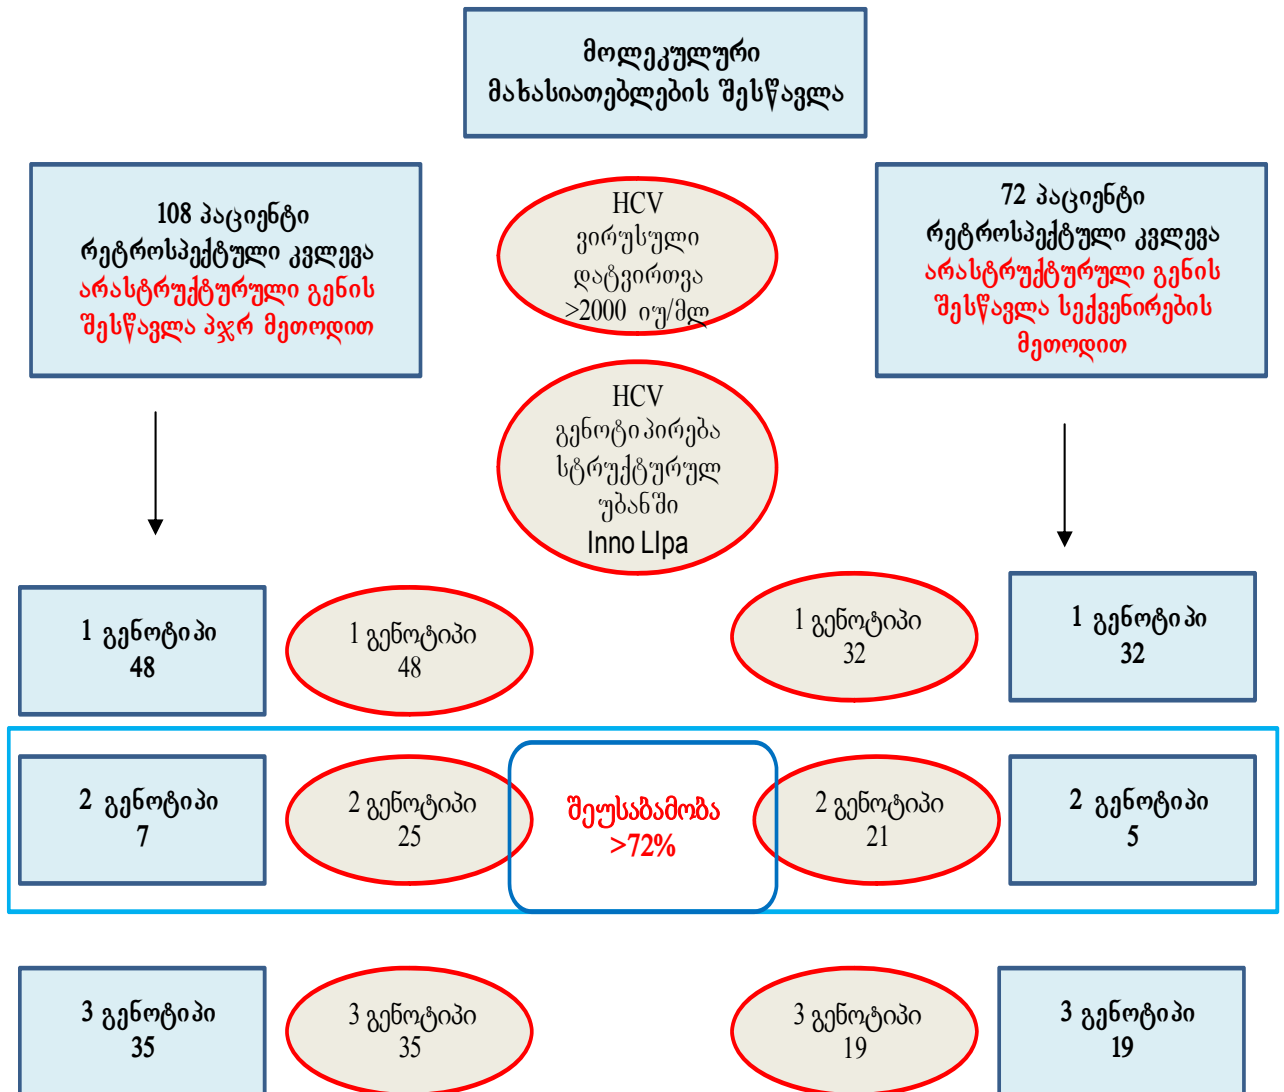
მოლეკულური მახასიათებლების შესწავლა

108 პაციენტი რეტროსპექტული კვლევა არასტრუქტურული გენის შესწავლა პჯრ მეთოდით

HCV ვირუსული დატვირთვა >2000 იუ/მლ

72 პაციენტი რეტროსპექტული კვლევა არასტრუქტურული გენის შესწავლა სექვენირების მეთოდით

HCV გენოტიპირება სტრუქტურულ უბანში Inno LIpa

1 გენოტიპი 48

1 გენოტიპი 48

1 გენოტიპი 32

1 გენოტიპი 32

2 გენოტიპი 7

2 გენოტიპი 25

შეუსაბამობა >72%

2 გენოტიპი 21

2 გენოტიპი 5

3 გენოტიპი 35

3 გენოტიპი 35

3 გენოტიპი 19

3 გენოტიპი 19